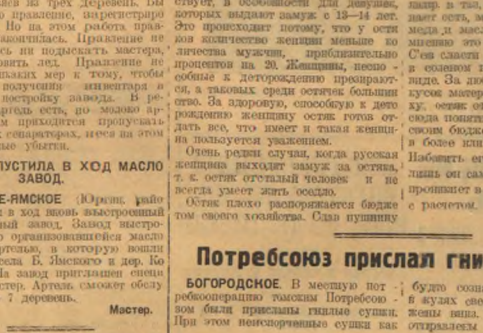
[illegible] из трех деревень. Вы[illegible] правление, нарегистриро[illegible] на этом работа пра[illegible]акончилась. Правление не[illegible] или подыскать мастера,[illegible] ледник. Правление не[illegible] никаких мер к тому, чтобы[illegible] получении инвентаря и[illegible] постройку завода. В ре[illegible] есть, до молоко ар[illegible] приходится пропускать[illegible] сепараторах, и все на этом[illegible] убыток.

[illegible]УСТИЛА В ХОД МАСЛО ЗАВОД.

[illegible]Е-ЯМСКОЕ (Юрган. райо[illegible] в ход вновь выстроенный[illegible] завод. Завод выстро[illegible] организованного масло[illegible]рельем, в которую вошли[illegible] села Б. Ямского и дер. Ко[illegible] На завод приглашен специ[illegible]стер. Артель сможет обслу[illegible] 7 деревень.

Мастер.

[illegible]ствует, в особенности для девушек, которых выдают замуж с 13—14 лет. Это происходит потому, что у остяков количество женщин меньше количества мужчин, приблизительно процентов на 20. Женщины, неспособные к деторождению презираются, а таковых среди остячек большинство. За здоровую, способную к деторождению женщину остяк готов отдать все, что имеет и такая женщина пользуется уважением.

Очень редки случаи, когда русская женщина выходит замуж за остяка, т. к. остяк отсталый человек и не всегда умеет жить оседло.

Остяк плохо распоряжается бюджетом своего хозяйства. Сдав пушнину

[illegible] та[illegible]ляет есть,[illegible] мед и мас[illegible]мясо и что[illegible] Сев с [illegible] в соленом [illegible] виде. За ло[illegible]кусок матер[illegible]ку, остяк от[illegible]сода понят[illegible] своим бюдже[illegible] в более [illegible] Наблюдать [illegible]ливь он са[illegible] проникает в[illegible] с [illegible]

Потребсоюз прислал гни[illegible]

БОГОРОДСКОЕ. В местную потребкооперацию томским Потребсоюзом были присланы гнилые сушки. При этом неисправные сушки как

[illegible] будто сознательно в кулях смешаны с хорошими. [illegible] жены ваша. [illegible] отправлены